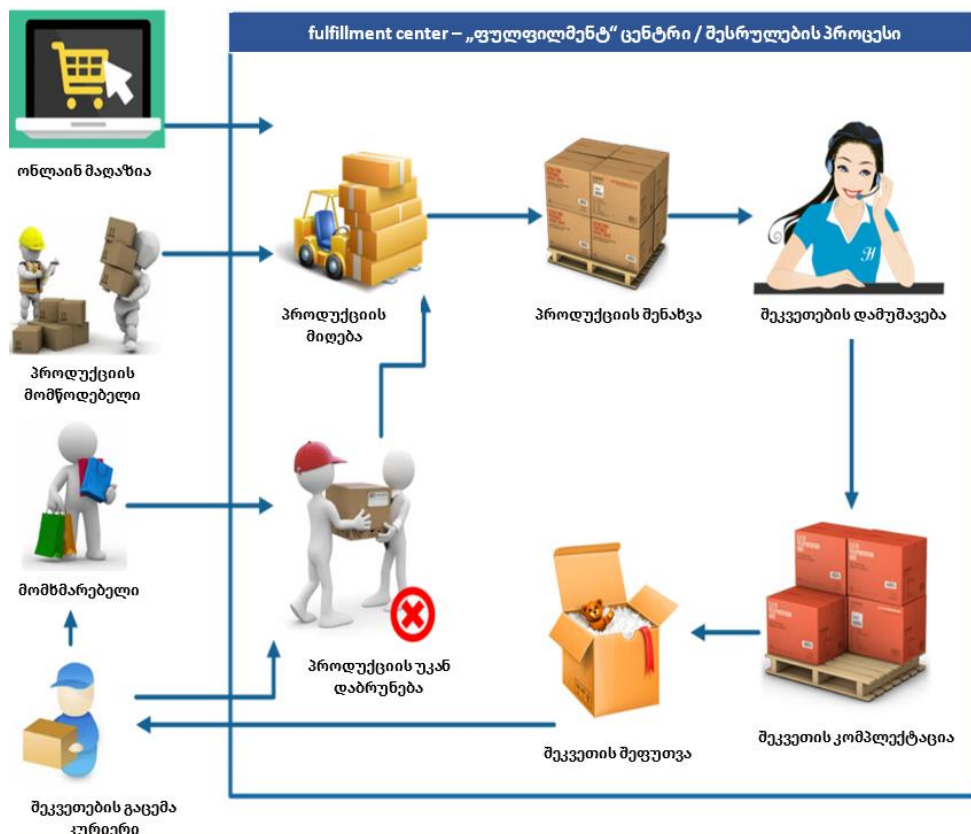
fulfillment center – „ფულფილმენტ“ ცენტრი / შესრულების პროცესი

ონლაინ მაღაზია

პროდუქციის მომწოდებელი

მომხმარებელი

შეკვეთების გაცემა კურიერი

პროდუქციის მიღება

პროდუქციის შენახვა

შეკვეთების დამუშავება

პროდუქციის უკან დაბრუნება

შეკვეთის შეფუთვა

შეკვეთის კომპლექტაცია